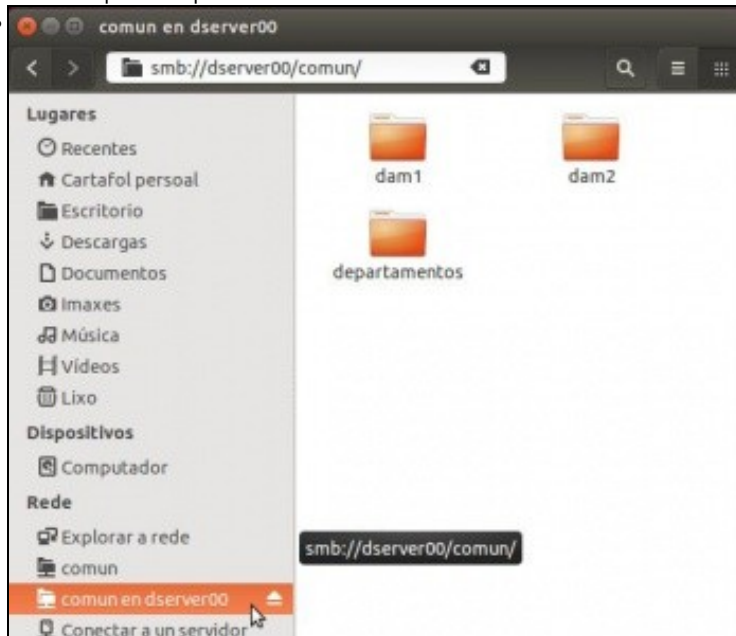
comun en dserver00

smb://dserver00/comun/

Lugares
Recentes
Cartafol persoal
Escritorio
Descargas
Documentos
Imaxes
Música
Vídeos
Lixo
Dispositivos
Computador
Rede
Explorar a rede
comun
comun en dserver00
Conectar a un servidor

dam1
dam2
departamentos

smb://dserver00/comun/